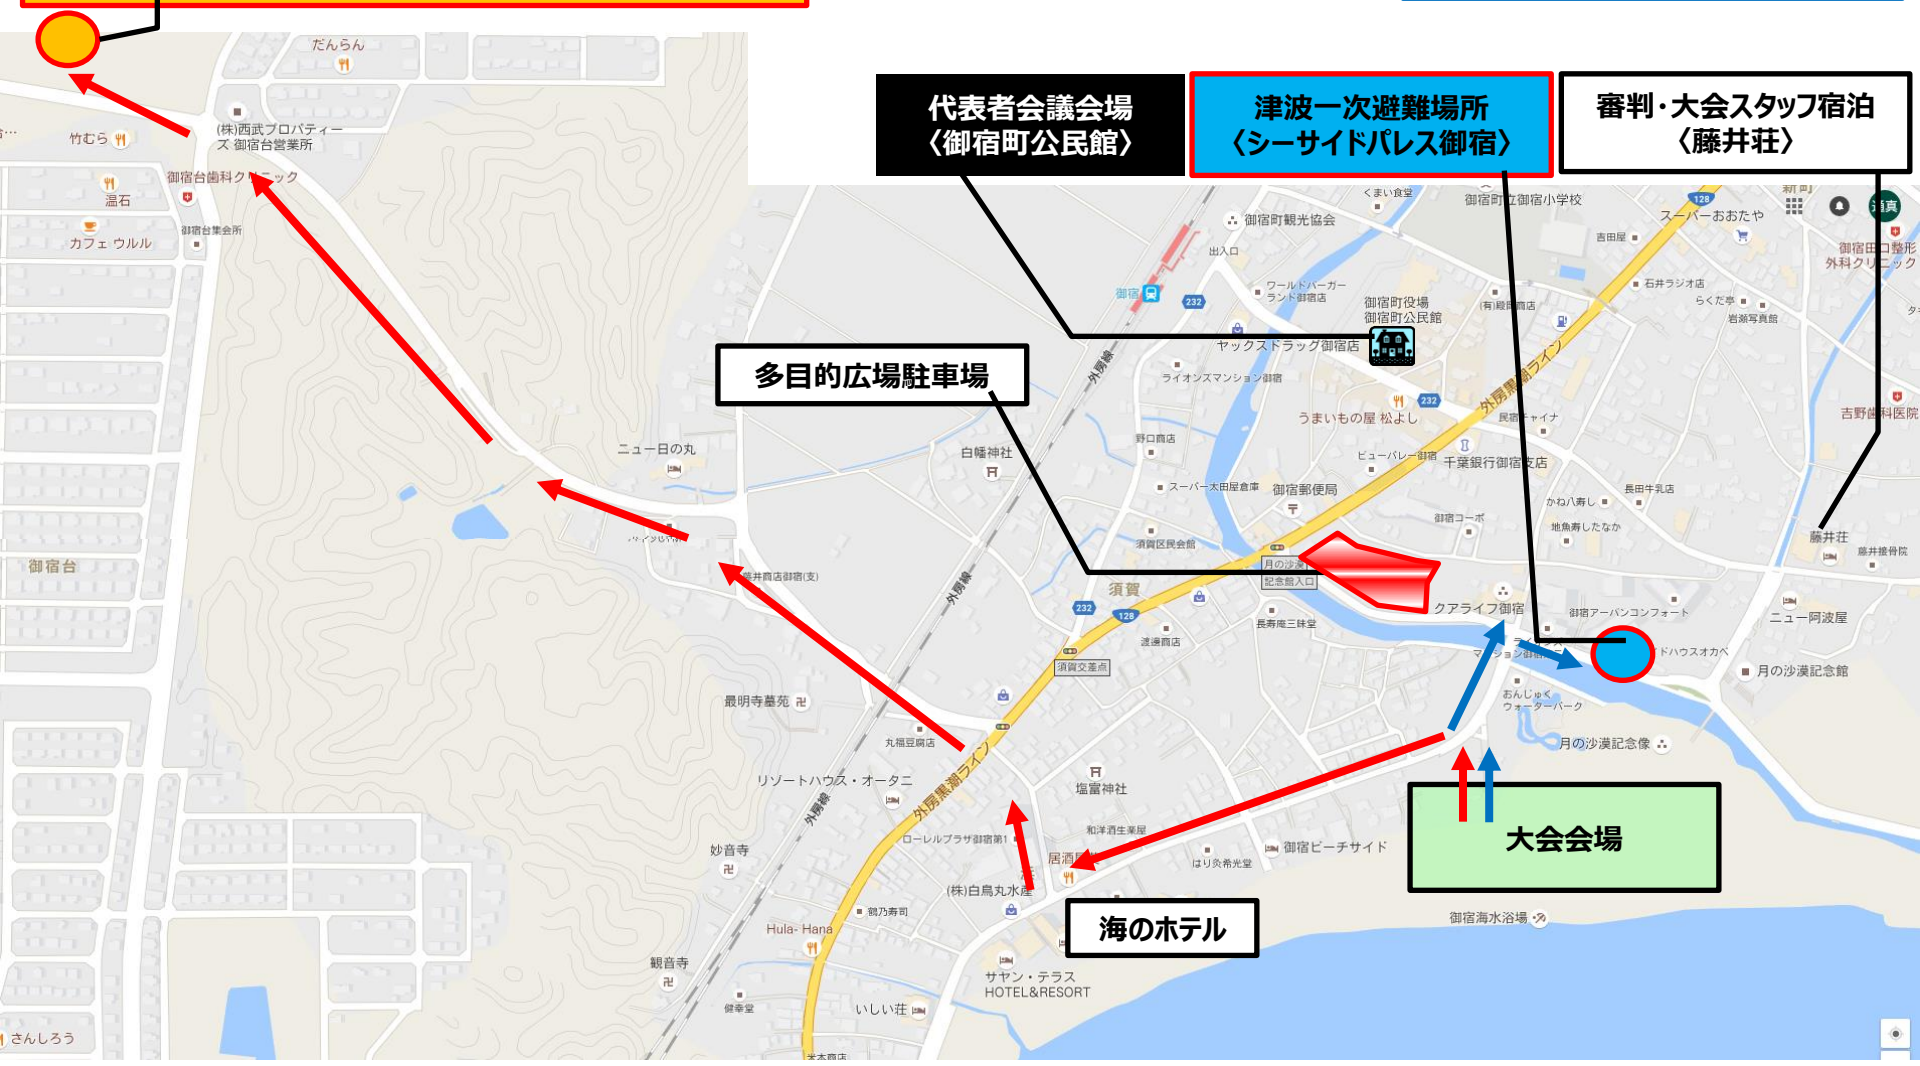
代表者会議会場
〈御宿町公民館〉

津波一次避難場所
〈シーサイドパレス御宿〉

審判・大会スタッフ宿泊
〈藤井荘〉

多目的広場駐車場

大会会場

海のホテル

だんらん
竹むら
(株)西武プロパティーズ 御宿台営業所
御宿台歯科クリニック
温石
カフェ ウルル
御宿台集会所
御宿台
ニュー日の丸
白幡神社
藤井商店御宿(支)
外房線
最明寺墓苑
丸福豆腐店
リゾートハウス・オータニ
外房黒潮ライン
妙音寺
ローレルプラザ御宿第1
居酒
(株)白鳥丸水産
鶴乃寿司
Hula- Hana
観音寺
健幸堂
いしい荘
サヤン・テラス HOTEL&RESORT
さんしろう
塩富神社
和洋酒生業屋
はり灸希光堂
御宿ビーチサイド
御宿海水浴場
須賀
須賀交差点
浅造商店
須賀区民会館
長寿庵三昧堂
月の沙漠記念館入口
クアライフ御宿
御宿アーバンコンフォート
ドハウスオカベ
ニュー阿波屋
月の沙漠記念館
おんじゅく ウォーターパーク
月の沙漠記念像
藤井荘
藤井接骨院
地魚寿し たなか
かね八寿し
御宿コーポ
長田牛乳店
千葉銀行御宿支店
ビューバレー御宿
民宿ナイナ
御宿郵便局
スーパー大田屋倉庫
野口商店
うまいもの屋 松よし
ライオンズマンション御宿
ヤックスドラッグ御宿店
御宿町役場
御宿町公民館
ワールドバーガーランド御宿店
出入口
御宿
御宿町観光協会
くまい食堂
御宿町立御宿小学校
吉田屋
スーパーおおたや
石井ラジオ店
らくだ亭
岩瀬写真館
御宿田口整形外科クリニック
吉野歯科医院
(有)殿岡商店
232
128